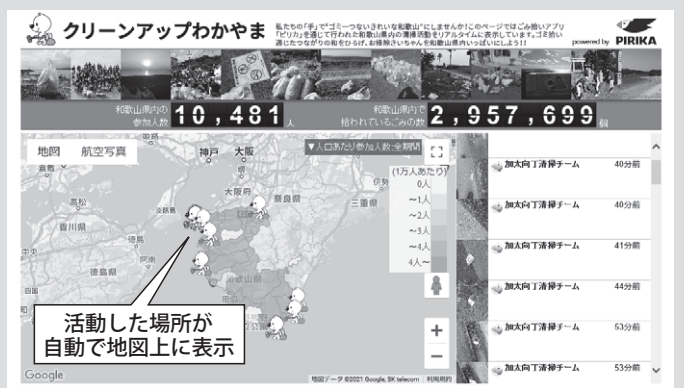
クリーンアップわかやま

私たちの「手」で"ゴミ一つないきれいな和歌山"にしませんか！このページではごみ拾いアプリ「ピリカ」を通じて行われた和歌山県内の清掃活動をリアルタイムに表示しています。ゴミ拾い運動につながりの和をひろげ、お掃除さいちゃんを和歌山県内いっぱいにしよう！！

powered by PIRIKA

和歌山県内の参加人数 10,481 人

和歌山県内で拾われているごみの数 2,957,699 個

地図 航空写真

▼人口あたり参加人数(全期間)

(1万人あたり)
0人
〜1人
〜2人
〜3人
〜4人
4人〜

神戸 大阪 大阪府 奈良県 高松 香川県 徳島 徳島県 淡路島

活動した場所が自動で地図上に表示

Google 地図データ ©2021 Google, SK telecom 利用規約

| | |
|---|---|
| 加太向丁清掃チーム | 40分前 |
| 加太向丁清掃チーム | 40分前 |
| 加太向丁清掃チーム | 41分前 |
| 加太向丁清掃チーム | 44分前 |
| 加太向丁清掃チーム | 53分前 |
| 加太向丁清掃チーム | 53分前 |